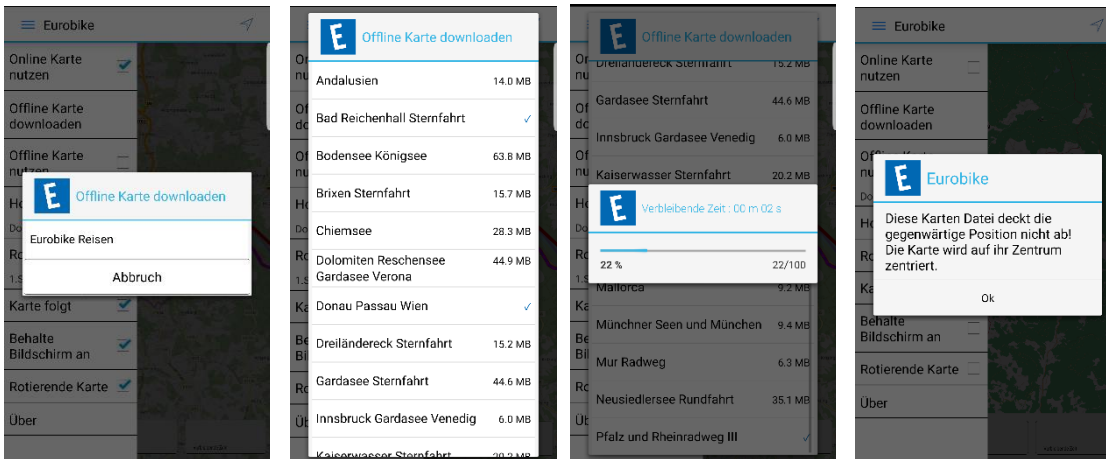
Eurobike

Online Karte nutzen

Offline Karte downloaden

Offline Karte nutzen

Ho

Do

Ro

1.5

Karte folgt

Behalte Bildschirm an

Rotierende Karte

Über

E Offline Karte downloaden

Eurobike Reisen

Abbruch

E Offline Karte downloaden

| | |
|---|---|
| Andalusien | 14.0 MB |
| Bad Reichenhall Sternfahrt | ✓ |
| Bodensee Königsee | 63.8 MB |
| Brixen Sternfahrt | 15.7 MB |
| Chiemsee | 28.3 MB |
| Dolomiten Reschensee Gardasee Verona | 44.9 MB |
| Donau Passau Wien | ✓ |
| Dreiländereck Sternfahrt | 15.2 MB |
| Gardasee Sternfahrt | 44.6 MB |
| Innsbruck Gardasee Venedig | 6.0 MB |
| Kaiserwasser Sternfahrt | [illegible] |

E Offline Karte downloaden

| | |
|---|---|
| Dreiländereck Sternfahrt | 15.2 MB |
| Gardasee Sternfahrt | 44.6 MB |
| Innsbruck Gardasee Venedig | 6.0 MB |
| Kaiserwasser Sternfahrt | 20.2 MB |
| Mallorca | 9.2 MB |
| Münchner Seen und München | 9.4 MB |
| Mur Radweg | 6.3 MB |
| Neusiedlersee Rundfahrt | 35.1 MB |
| Pfalz und Rheinradweg III | ✓ |

E Verbleibende Zeit : 00 m 02 s

22 %

22/100

Eurobike

Online Karte nutzen

Offline Karte downloaden

Offline Karte nu

Do

Ho

Ro

Ka

Behalte Bildschirm an

Rotierende Karte

Über

E Eurobike

Diese Karten Datei deckt die gegenwärtige Position nicht ab! Die Karte wird auf ihr Zentrum zentriert.

Ok